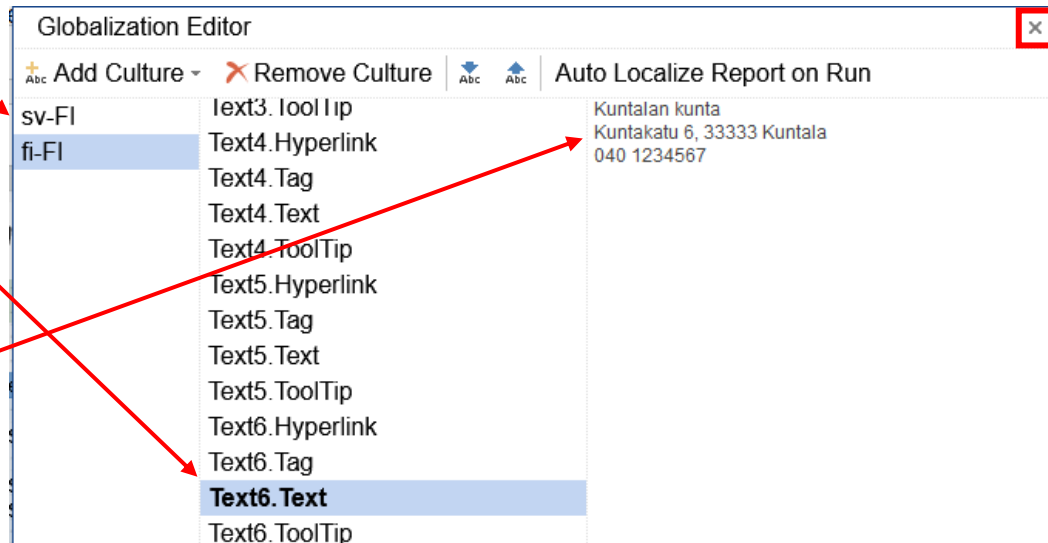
Globalization Editor
×
Abc Add Culture ▾ Remove Culture Abc Abc Auto Localize Report on Run

sv-FI
fi-FI

Text3.ToolTip
Text4.Hyperlink
Text4.Tag
Text4.Text
Text4.ToolTip
Text5.Hyperlink
Text5.Tag
Text5.Text
Text5.ToolTip
Text6.Hyperlink
Text6.Tag
Text6.Text
Text6.ToolTip

Kuntalan kunta
Kuntakatu 6, 33333 Kuntala
040 1234567